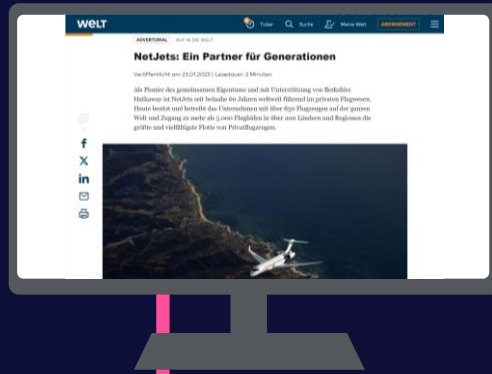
WELT

Ticker Suche Meine Welt ABONNEMENT

ADVERTORIAL AUF IN DIE WELT

NetJets: Ein Partner für Generationen

Veröffentlicht am 23.01.2023 | Lesedauer: 2 Minuten

Als Pionier des gemeinsamen Eigentums und mit Unterstützung von Berkshire Hathaway ist NetJets seit beinahe 60 Jahren weltweit führend im privaten Flugwesen. Heute besitzt und betreibt das Unternehmen mit über 850 Flugzeugen auf der ganzen Welt und Zugang zu mehr als 5.000 Flughäfen in über 200 Ländern und Regionen die größte und vielfältigste Flotte von Privatflugzeugen.